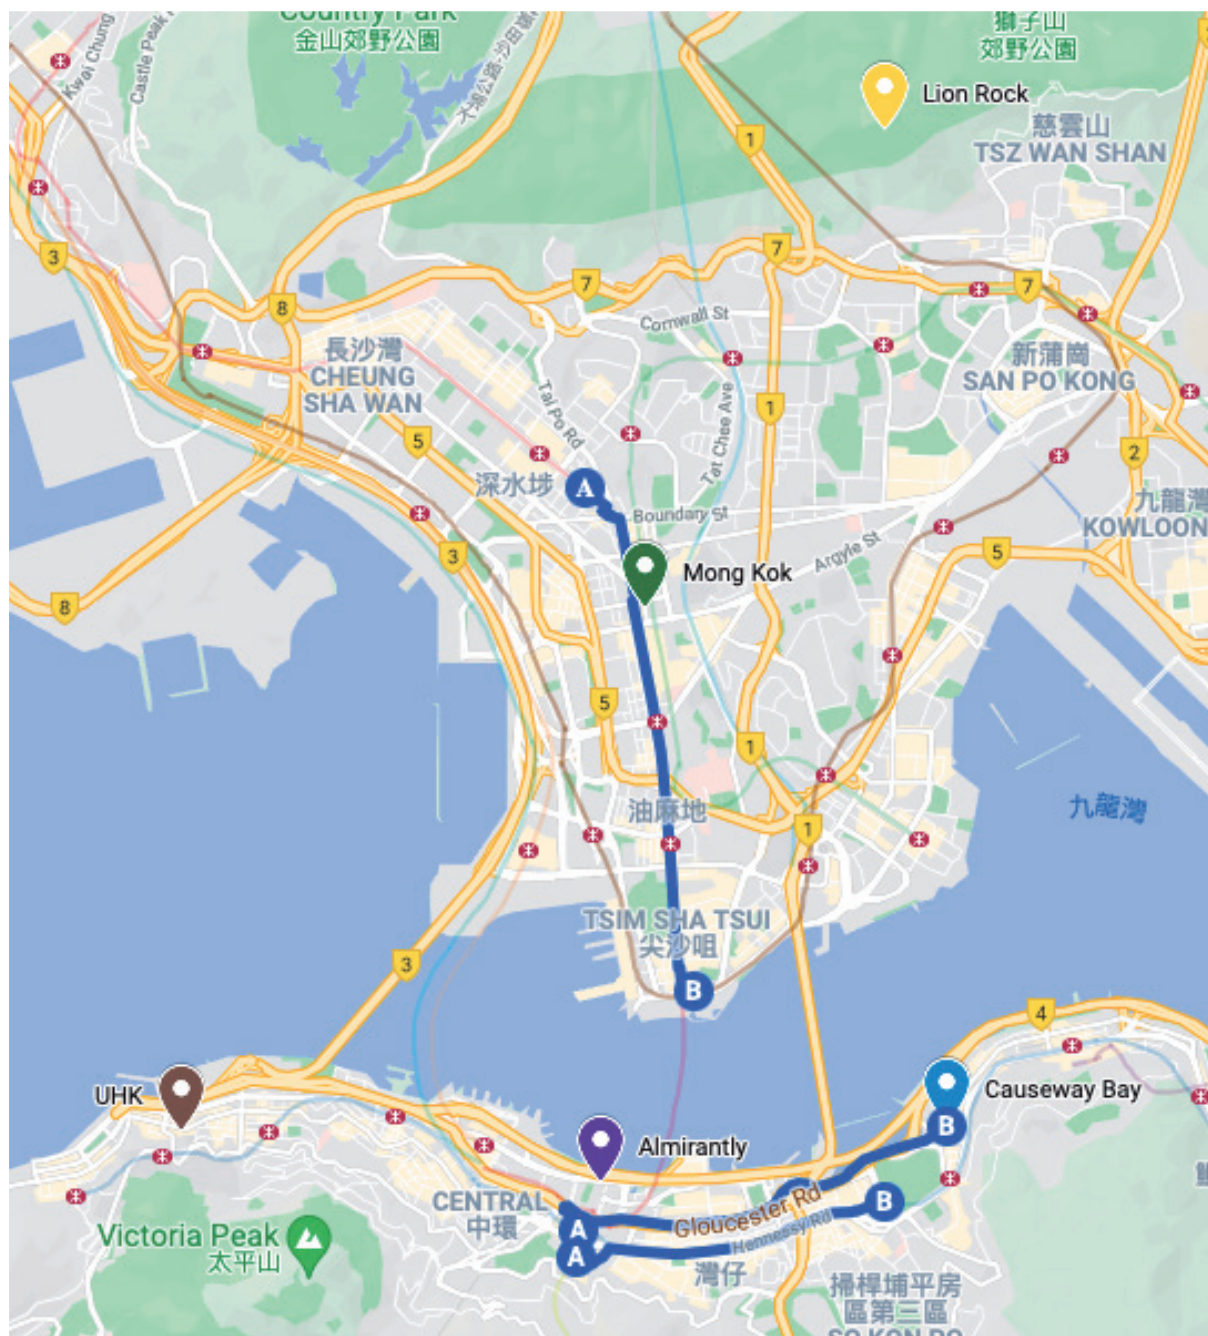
Country Park
金山郊野公園
Kwai Chung
Castle Peak
大埔公路沙田嶺
獅子山
郊野公園
Lion Rock
慈雲山
TSZ WAN SHAN
1
3
7
8
7
7
Cornwall St
長沙灣
CHEUNG
SHA WAN
Tai Po Rd
Tat Chee Ave
1
新蒲崗
SAN PO KONG
2
5
深水埗
A
Boundary St
九龍灣
KOWLOON
Mong Kok
Argyle St
5
3
8
5
1
油麻地
1
九龍灣
TSIM SHA TSUI
尖沙咀
B
3
4
UHK
Causeway Bay
B
Almirantly
CENTRAL
中環
A
A
Gloucester Rd
Hennessy Rd
B
Victoria Peak
太平山
灣仔
掃桿埔平房
區第三區
SO KON PO